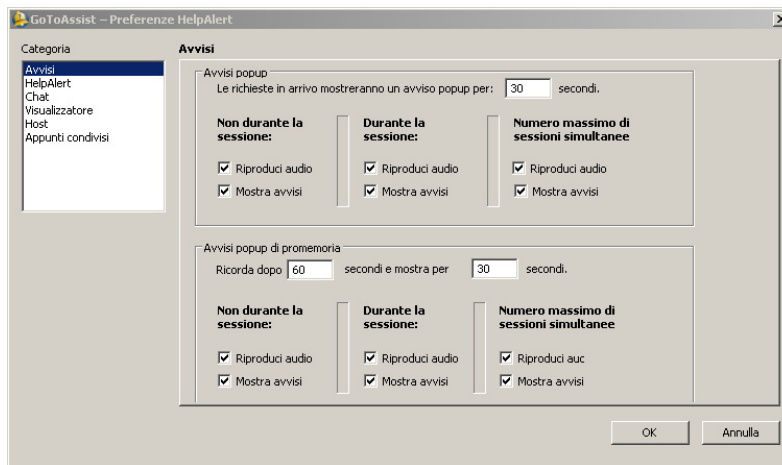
GoToAssist – Preferenze HelpAlert

Categoria

Avvisi
HelpAlert
Chat
Visualizzatore
Host
Appunti condivisi

Avvisi

Avvisi popup

Le richieste in arrivo mostreranno un avviso popup per: 30 secondi.

Non durante la sessione:

Riproduci audio

Mostra avvisi

Durante la sessione:

Riproduci audio

Mostra avvisi

Numero massimo di sessioni simultanee

Riproduci audio

Mostra avvisi

Avvisi popup di promemoria

Ricorda dopo 60 secondi e mostra per 30 secondi.

Non durante la sessione:

Riproduci audio

Mostra avvisi

Durante la sessione:

Riproduci audio

Mostra avvisi

Numero massimo di sessioni simultanee

Riproduci auc

Mostra avvisi

OK

Annulla